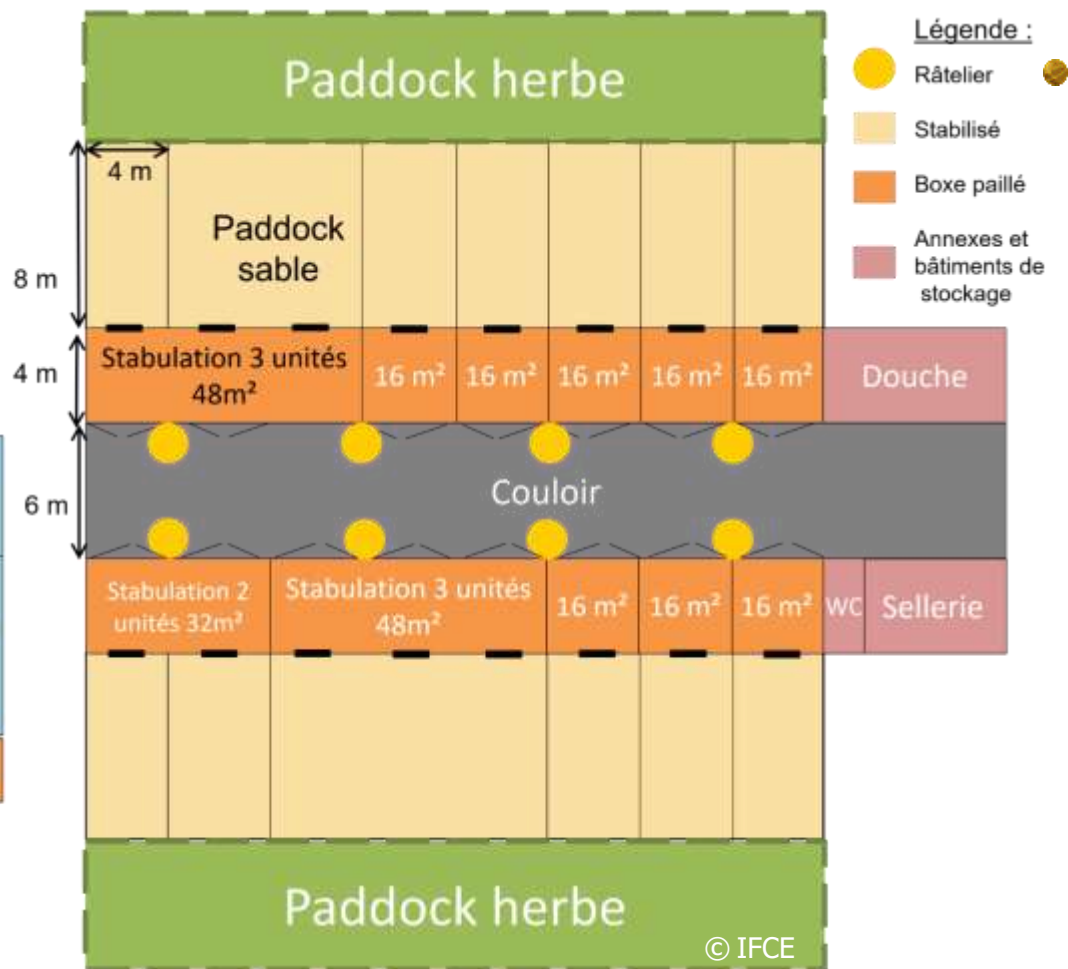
Paddock herbe

Légende :

Râtelier

Stabilisé

Boxe paillé

Annexes et bâtiments de stockage

4 m

8 m

Paddock sable

4 m

Stabulation 3 unités 48m²

16 m²

16 m²

16 m²

16 m²

16 m²

Douche

6 m

Couloir

Stabulation 2 unités 32m²

Stabulation 3 unités 48m²

16 m²

16 m²

16 m²

WC

Sellerie

Paddock herbe

© IFCE